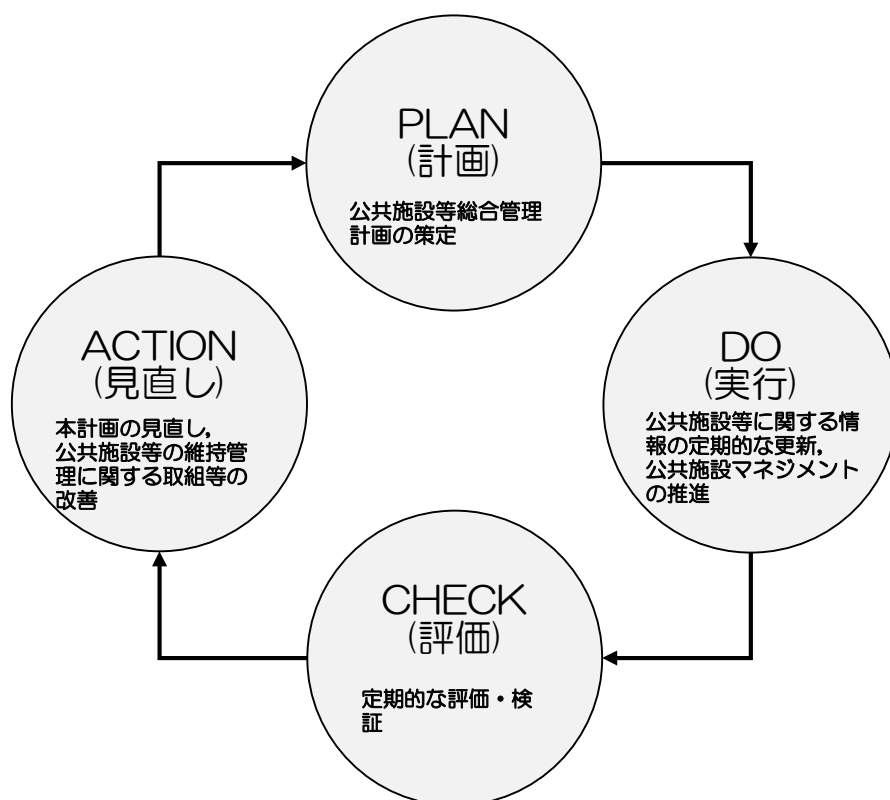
PLAN
(計画)

公共施設等総合管理計画の策定

DO
(実行)

公共施設等に関する情報の定期的な更新,公共施設マネジメントの推進

CHECK
(評価)

定期的な評価・検証

ACTION
(見直し)

本計画の見直し,公共施設等の維持管理に関する取組等の改善